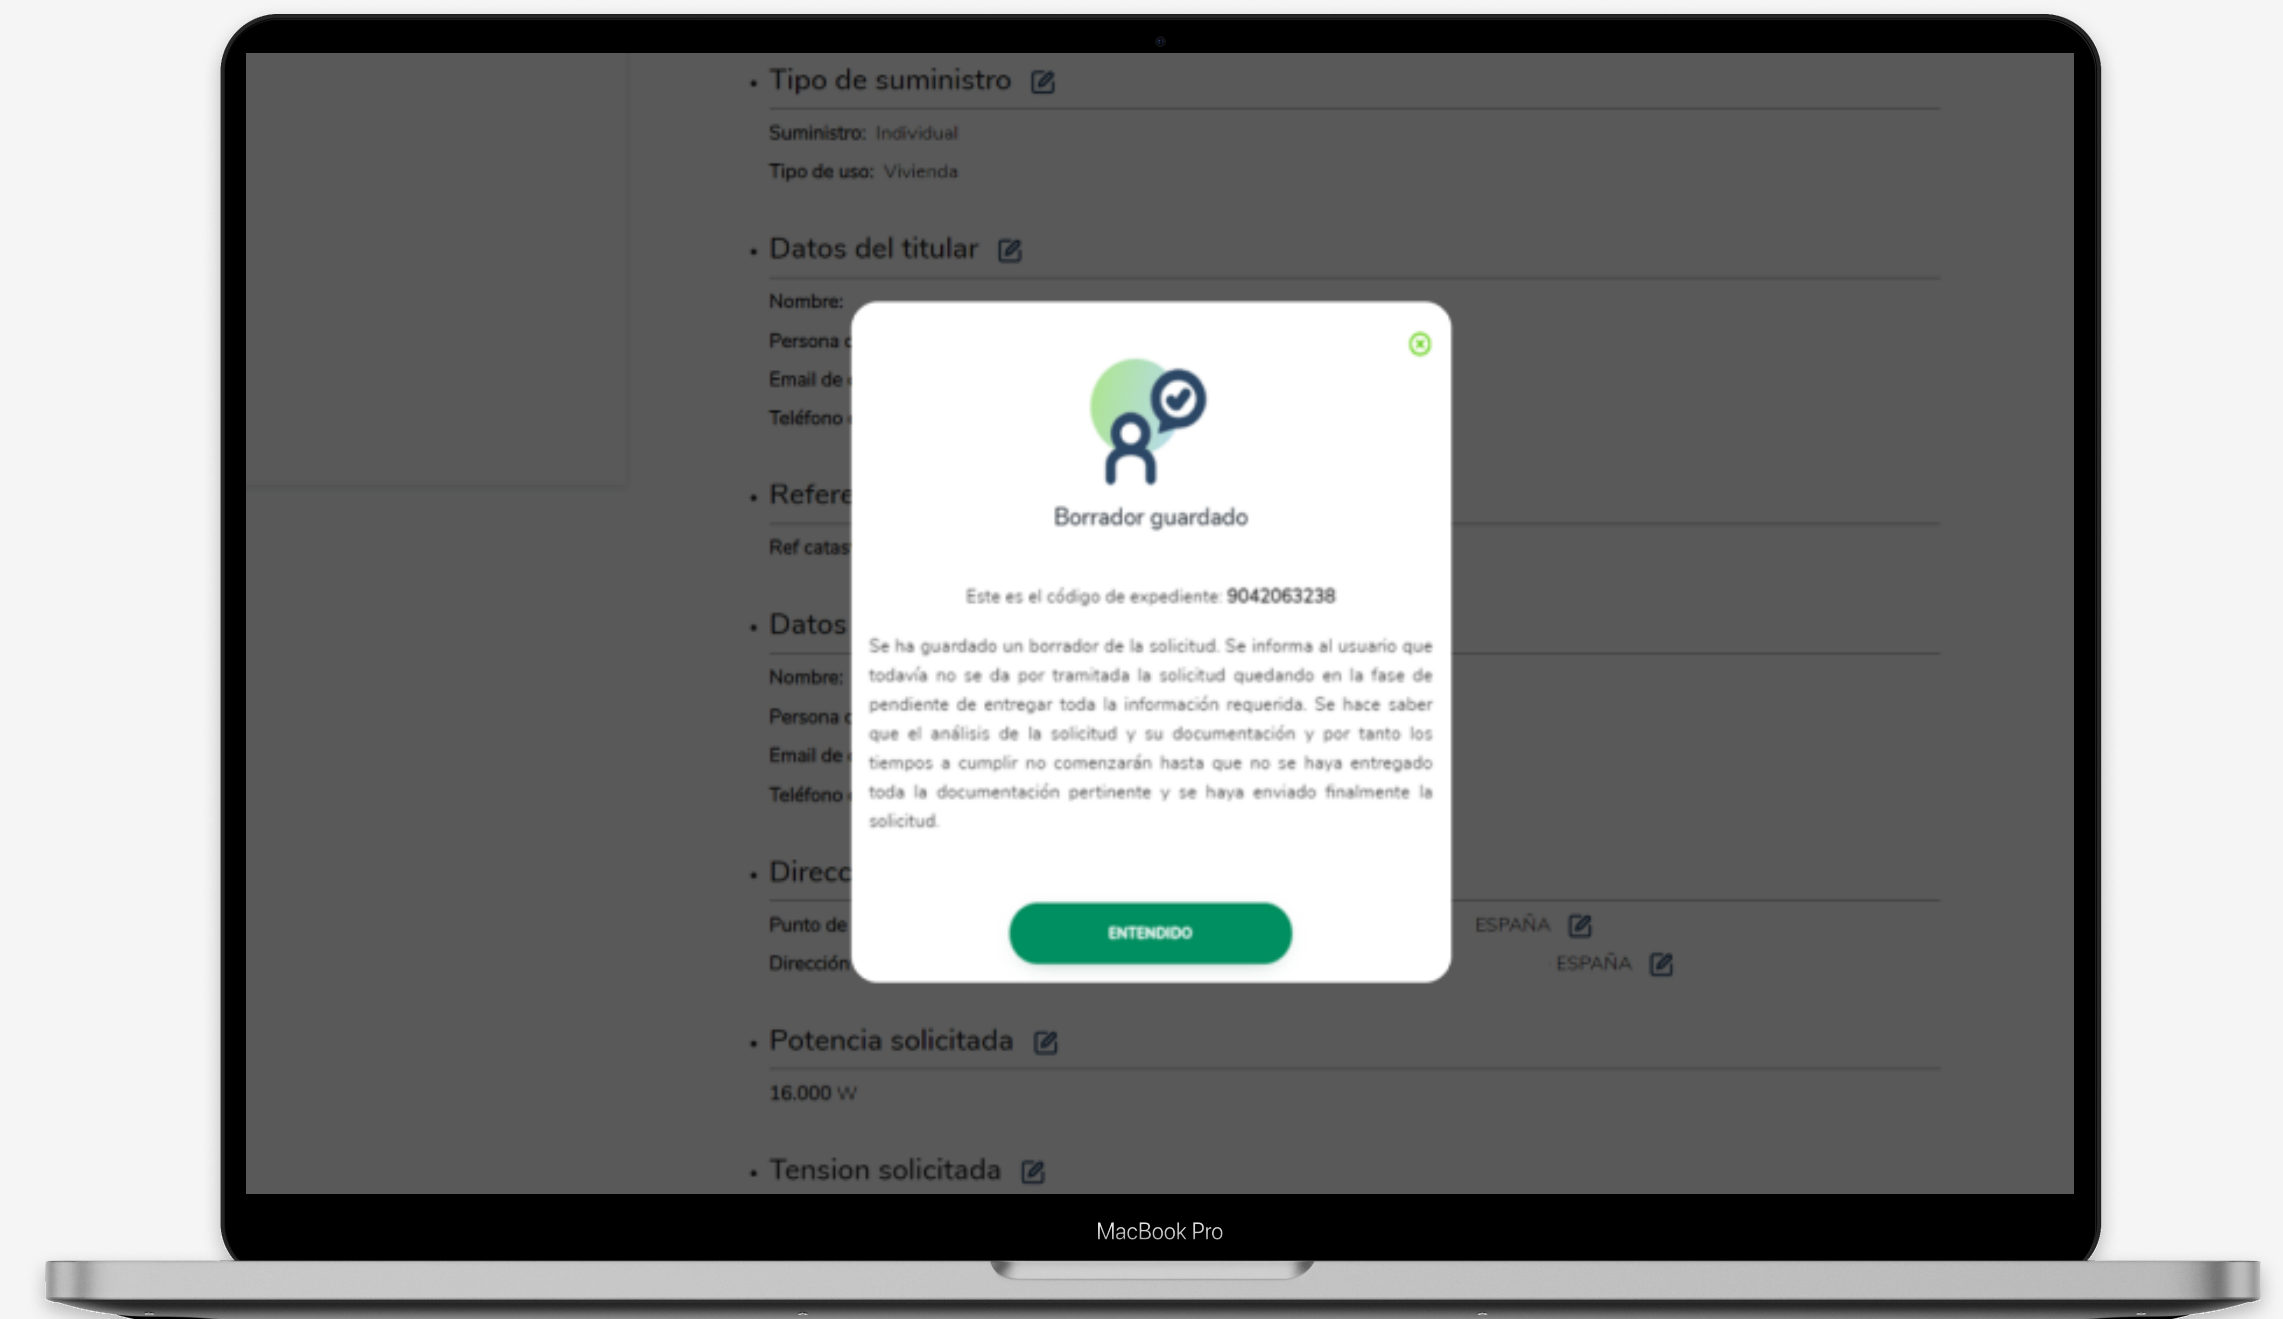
• Tipo de suministro

Suministro: Individual

Tipo de uso: Vivienda

• Datos del titular

Nombre:

Persona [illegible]

Email de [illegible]

Teléfono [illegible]

• Refere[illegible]

Ref catas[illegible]

• Datos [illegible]

Nombre:

Persona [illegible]

Email de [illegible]

Teléfono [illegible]

• Direcc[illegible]

Punto de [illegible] ESPAÑA

Dirección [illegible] ESPAÑA

• Potencia solicitada

16.000 W

• Tension solicitada

Borrador guardado

Este es el código de expediente: 9042063238

Se ha guardado un borrador de la solicitud. Se informa al usuario que todavía no se da por tramitada la solicitud quedando en la fase de pendiente de entregar toda la información requerida. Se hace saber que el análisis de la solicitud y su documentación y por tanto los tiempos a cumplir no comenzarán hasta que no se haya entregado toda la documentación pertinente y se haya enviado finalmente la solicitud.

ENTENDIDO

MacBook Pro